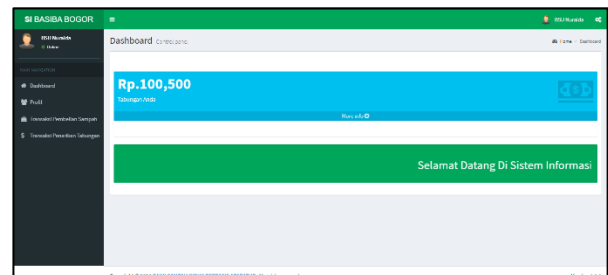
SI BASIBA BOGOR
RSU Nurdin
Online
MAIN NAVIGATION
Dashboard
Profil
Transaksi Pembelian Sampah
Transaksi Penarikan Tabungan
RSU Nurdin
Dashboard Control panel
Home > Dashboard
Rp.100,500
Tabungan Anda
More info
Selamat Datang Di Sistem Informasi
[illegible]